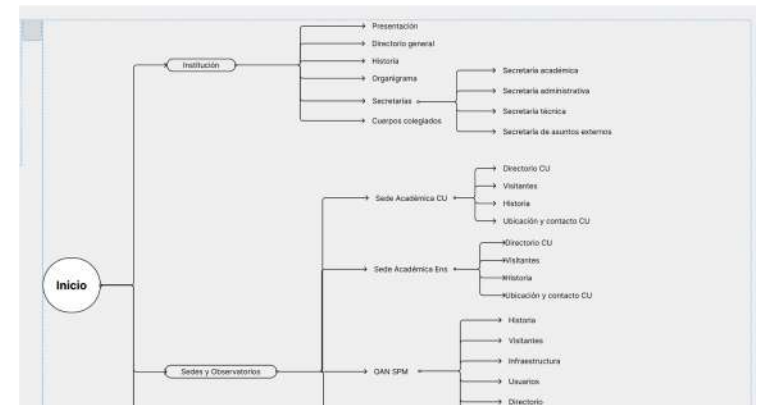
Inicio

Institución

Presentación

Directorio general

Historia

Organigrama

Secretarías

Secretaría académica

Secretaría administrativa

Secretaría técnica

Secretaría de asuntos externos

Cuerpos colegiados

Sedes y Observatorios

Sede Académica CU

Directorio CU

Visitantes

Historia

Ubicación y contacto CU

Sede Académica Ens

Directorio CU

Visitantes

Historia

Ubicación y contacto CU

OAN SPM

Historia

Visitantes

Infraestructura

Usuarios

Directorio